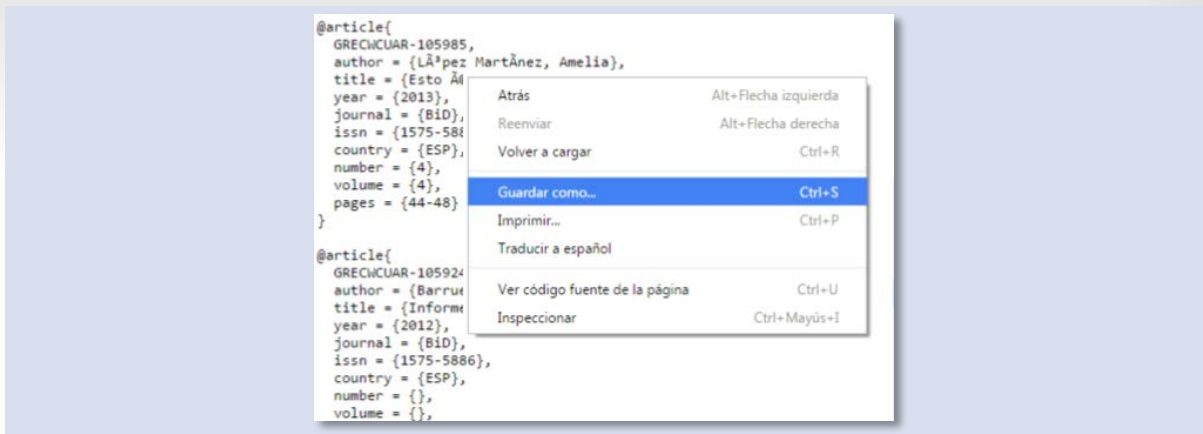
@article{
  GRECWCUAR-105985,
  author = {LÃ³pez MartÃnez, Amelia},
  title = {Esto Ã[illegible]
  year = {2013},
  journal = {BiD},
  issn = {1575-588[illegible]
  country = {ESP},
  number = {4},
  volume = {4},
  pages = {44-48}
}

@article{
  GRECWCUAR-10592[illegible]
  author = {Barrue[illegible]
  title = {Informe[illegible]
  year = {2012},
  journal = {BiD},
  issn = {1575-5886},
  country = {ESP},
  number = {},
  volume = {},

Atrás Alt+Flecha izquierda
Reenviar Alt+Flecha derecha
Volver a cargar Ctrl+R
Guardar como... Ctrl+S
Imprimir... Ctrl+P
Traducir a español
Ver código fuente de la página Ctrl+U
Inspeccionar Ctrl+Mayús+I